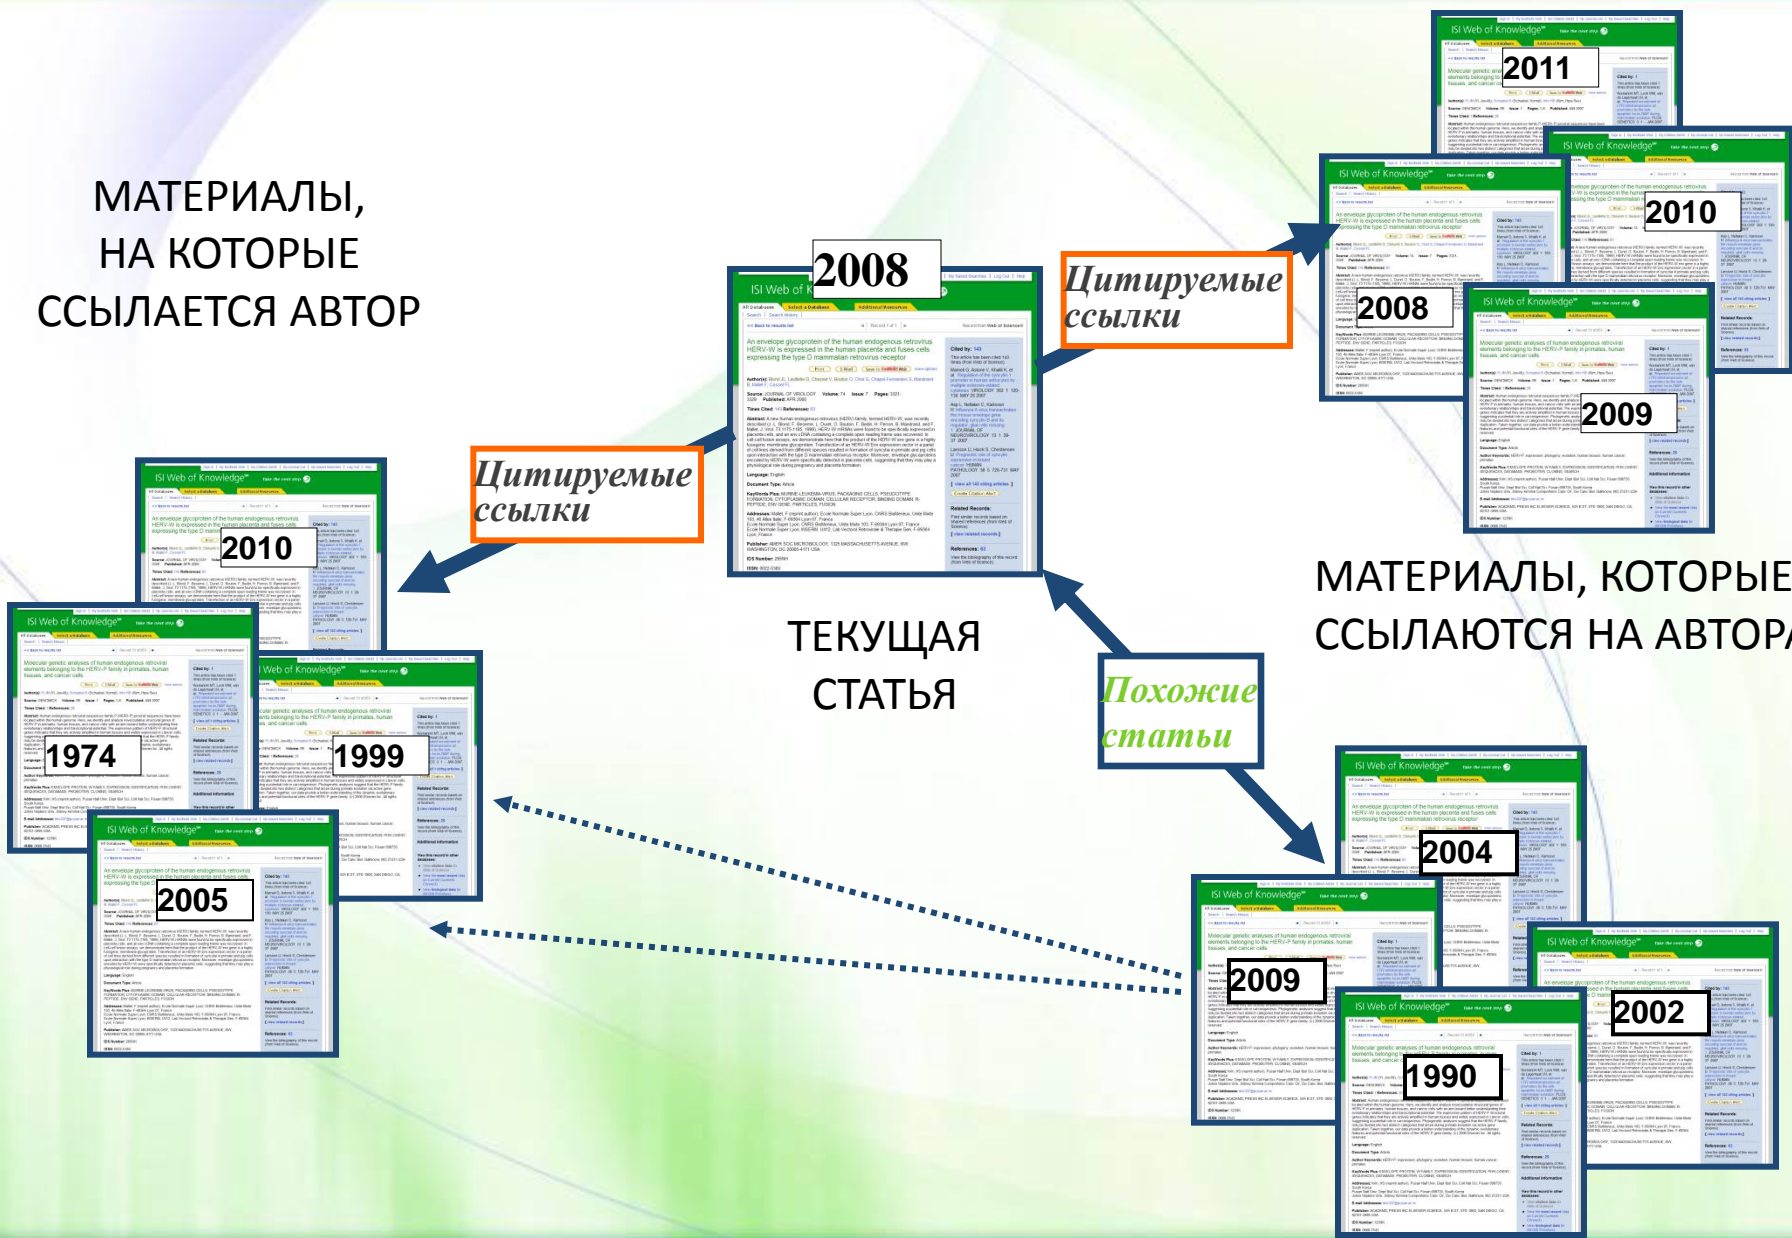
МАТЕРИАЛЫ, НА КОТОРЫЕ ССЫЛАЕТСЯ АВТОР

2008

Цитируемые ссылки

Цитируемые ссылки

2011

2010

2008

2009

2010

1974

1999

2005

ТЕКУЩАЯ СТАТЬЯ

МАТЕРИАЛЫ, КОТОРЫЕ ССЫЛАЮТСЯ НА АВТОР

Похожие статьи

2004

2009

2002

1990

ISI Web of Knowledge

An envelope glycoprotein of the human endogenous retrovirus HERV-W is expressed in the human placenta and fuses cells expressing the type D mammalian retrovirus receptor

Molecular genetic analyses of human endogenous retroviral elements belonging to the HERV-P family in primates, human tissues, and cancer cells